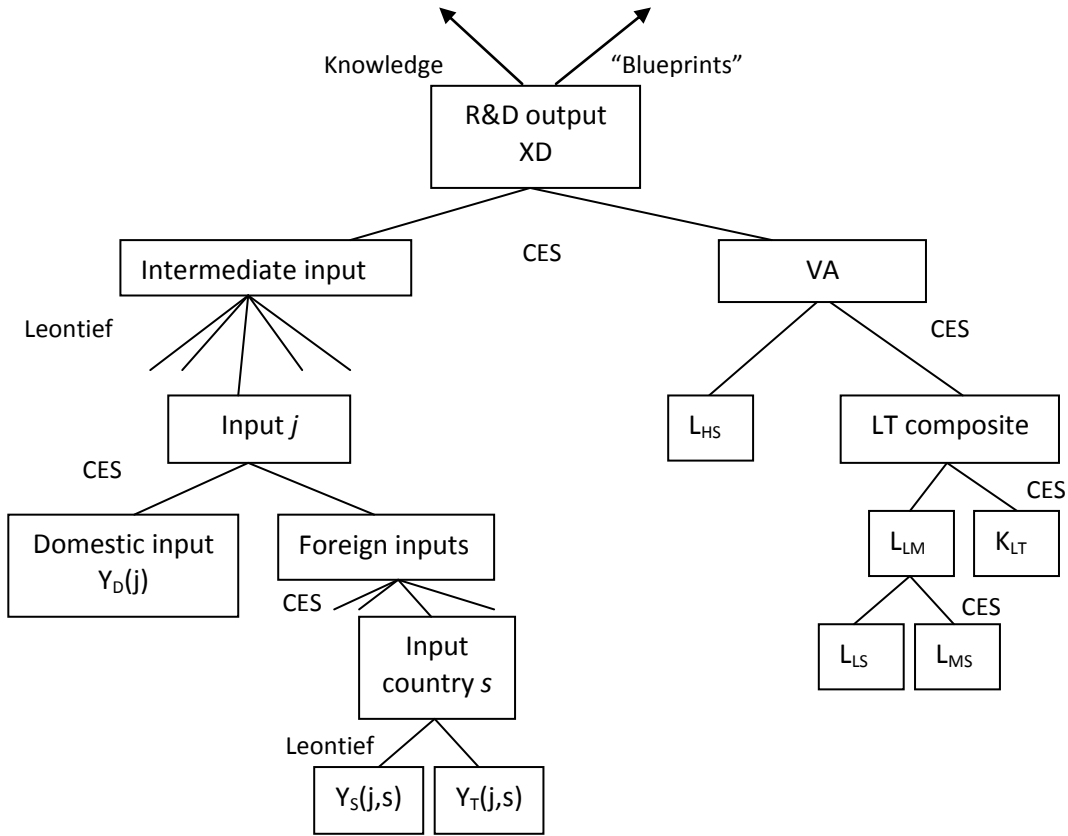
Knowledge
"Blueprints"
R&D output
XD
CES
Intermediate input
VA
Leontief
CES
Input *j*
$L_{HS}$
LT composite
CES
CES
Domestic input
$Y_D(j)$
Foreign inputs
$L_{LM}$
$K_{LT}$
CES
CES
Input country *s*
$L_{LS}$
$L_{MS}$
Leontief
$Y_S(j,s)$
$Y_T(j,s)$